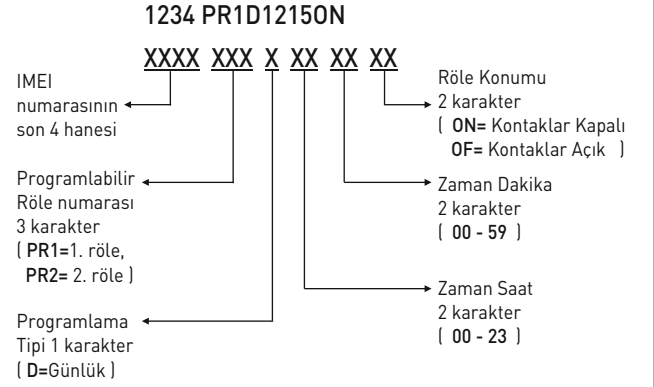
1234 PR1D1215ON

XXXX XXX X XX XX XX

IMEI numarasının son 4 hanesi

Programlabilir Röle numarası 3 karakter ( PR1=1. röle, PR2= 2. röle )

Programlama Tipi 1 karakter ( D=Günlük )

Röle Konumu 2 karakter ( ON= Kontaklar Kapalı OF= Kontaklar Açık )

Zaman Dakika 2 karakter ( 00 - 59 )

Zaman Saat 2 karakter ( 00 - 23 )